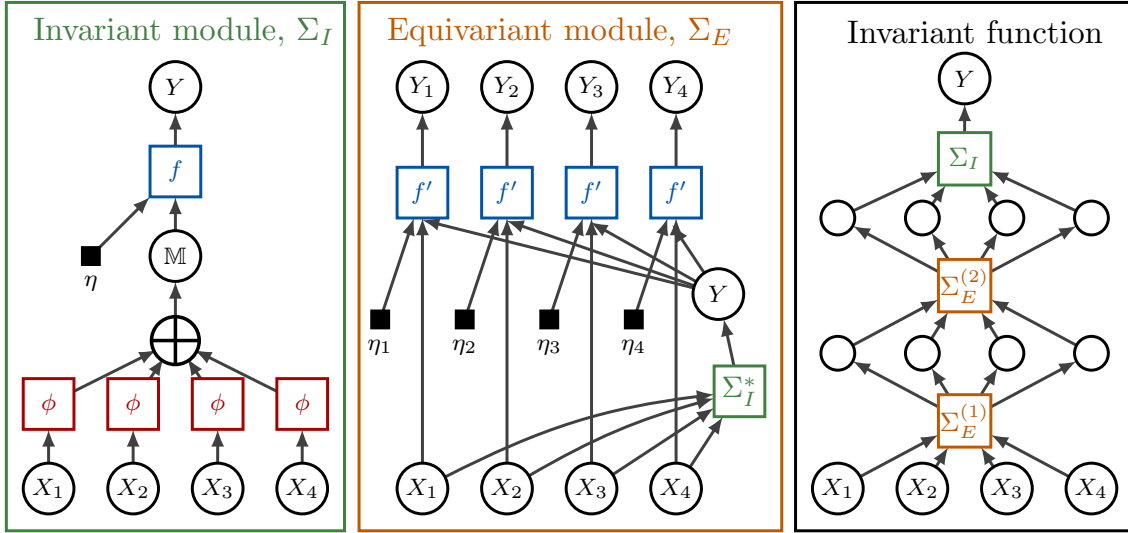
Invariant module, $\Sigma_I$

$Y$

$f$

$\eta$

$\mathbb{M}$

$\bigoplus$

$\phi$ $\phi$ $\phi$ $\phi$

$X_1$ $X_2$ $X_3$ $X_4$

Equivariant module, $\Sigma_E$

$Y_1$ $Y_2$ $Y_3$ $Y_4$

$f'$ $f'$ $f'$ $f'$

$Y$

$\eta_1$ $\eta_2$ $\eta_3$ $\eta_4$

$\Sigma_I^*$

$X_1$ $X_2$ $X_3$ $X_4$

Invariant function

$Y$

$\Sigma_I$

$\Sigma_E^{(2)}$

$\Sigma_E^{(1)}$

$X_1$ $X_2$ $X_3$ $X_4$